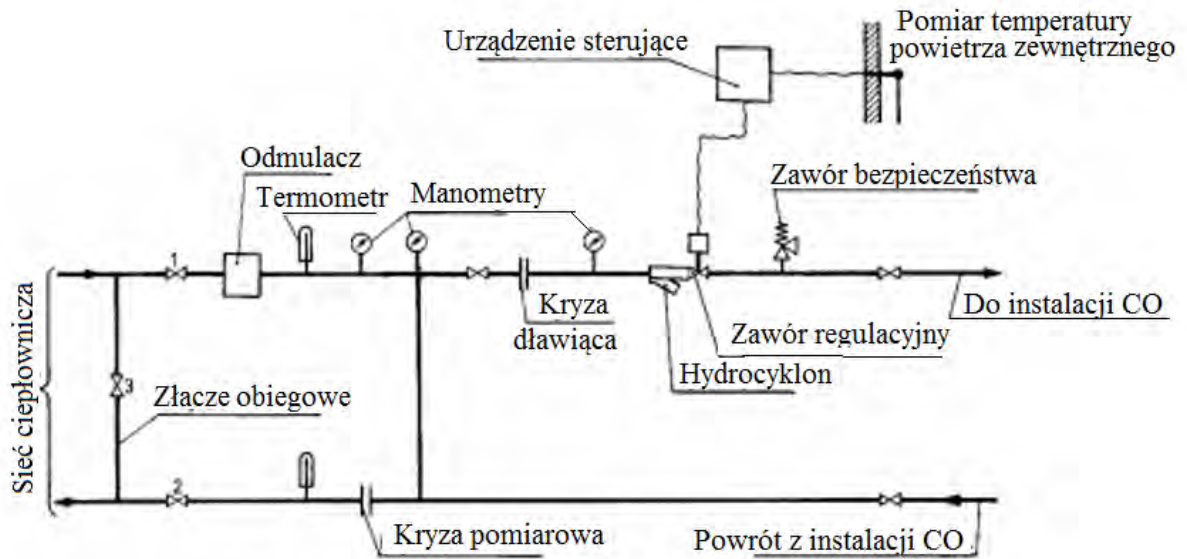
Pomiar temperatury powietrza zewnętrznego

Urządzenie sterujące

Odmulacz

Termometr

Manometry

Zawór bezpieczeństwa

1

Kryza dławiąca

Do instalacji CO

Zawór regulacyjny

Hydrocyklon

Sieć ciepłownicza

3

Złącze obiegowe

2

Kryza pomiarowa

Powrót z instalacji CO